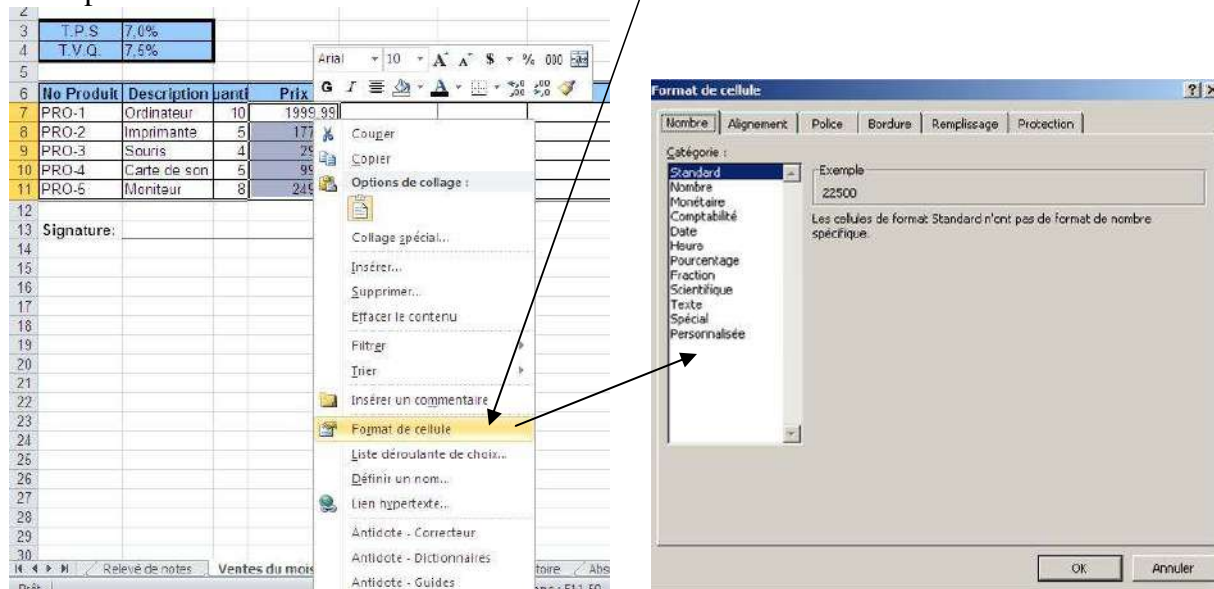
2
3 T.P.S 7,0%
4 T.V.Q. 7,5%
5

| | No Produit | Description | uanti | Prix |
|---|---|---|---|---|
| 6 | No Produit | Description | uanti | Prix |
| 7 | PRO-1 | Ordinateur | 10 | 1999,99 |
| 8 | PRO-2 | Imprimante | 5 | 177 |
| 9 | PRO-3 | Souris | 4 | 29 |
| 10 | PRO-4 | Carte de son | 5 | 99 |
| 11 | PRO-5 | Moniteur | 8 | 249 |

12
13 Signature:
14
15
16
17
18
19
20
21
22
23
24
25
26
27
28
29
30

Relevé de notes | Ventes du mois | toire | Abs

Prêt

Arial 10 A A $ % 000
G I

Couper
Copier
Options de collage :
Collage spécial...
Insérer...
Supprimer...
Effacer le contenu
Filtrer
Trier
Insérer un commentaire
Format de cellule
Liste déroulante de choix...
Définir un nom...
Lien hypertexte...
Antidote - Correcteur
Antidote - Dictionnaires
Antidote - Guides

Format de cellule
?| X
Nombre | Alignement | Police | Bordure | Remplissage | Protection
Catégorie :
Standard
Nombre
Monétaire
Comptabilité
Date
Heure
Pourcentage
Fraction
Scientifique
Texte
Spécial
Personnalisée
Exemple
22500
Les cellules de format Standard n'ont pas de format de nombre spécifique.
OK
Annuler